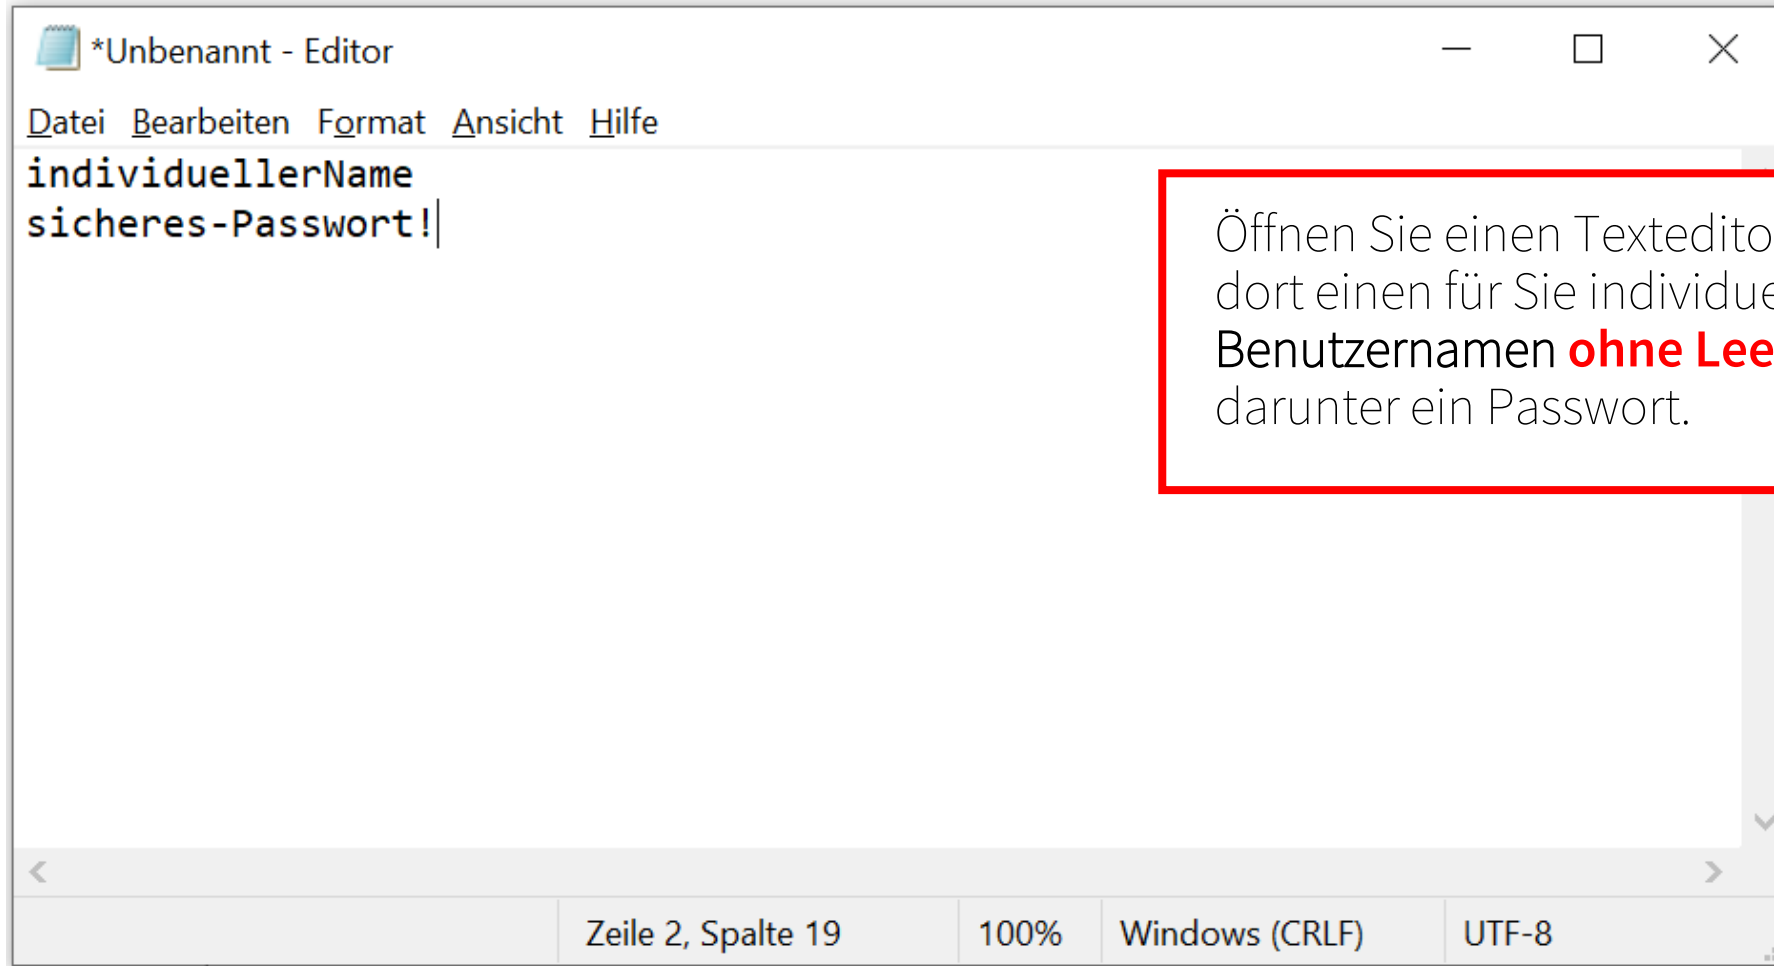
*Unbenannt - Editor

Datei Bearbeiten Format Ansicht Hilfe

individuellerName
sicheres-Passwort!

Öffnen Sie einen Textedito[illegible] dort einen für Sie individue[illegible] Benutzernamen ohne Lee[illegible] darunter ein Passwort.

Zeile 2, Spalte 19 | 100% | Windows (CRLF) | UTF-8